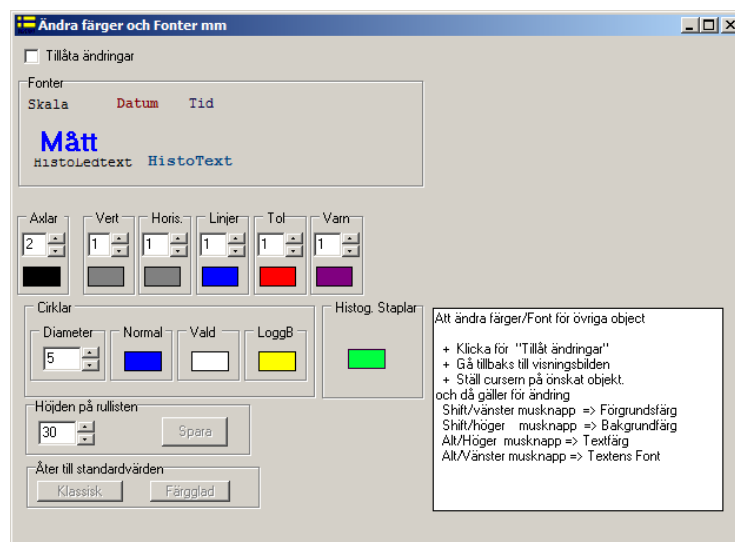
Ändra färger och Fonter mm

Tillåta ändringar

Fonter
Skala Datum Tid
Mått
HistoLedtext HistoText

Axlar 2
Vert 1
Horis. 1
Linjer 1
Tol 1
Varn 1

Cirklar
Diameter 5
Normal
Vald
LoggB

Histog. Staplar

Att ändra färger/Font för övriga object

+ Klicka för "Tillåt ändringar"
+ Gå tillbaks till visningsbilden
+ Ställ cursern på önskat objekt.
och då gäller för ändring
Shift/vänster musknapp => Förgrundsfärg
Shift/höger musknapp => Bakgrundfärg
Alt/Höger musknapp => Textfärg
Alt/Vänster musknapp => Textens Font

Höjden på rullisten
30
Spara

Åter till standardvärden
Klassisk
Färgglad